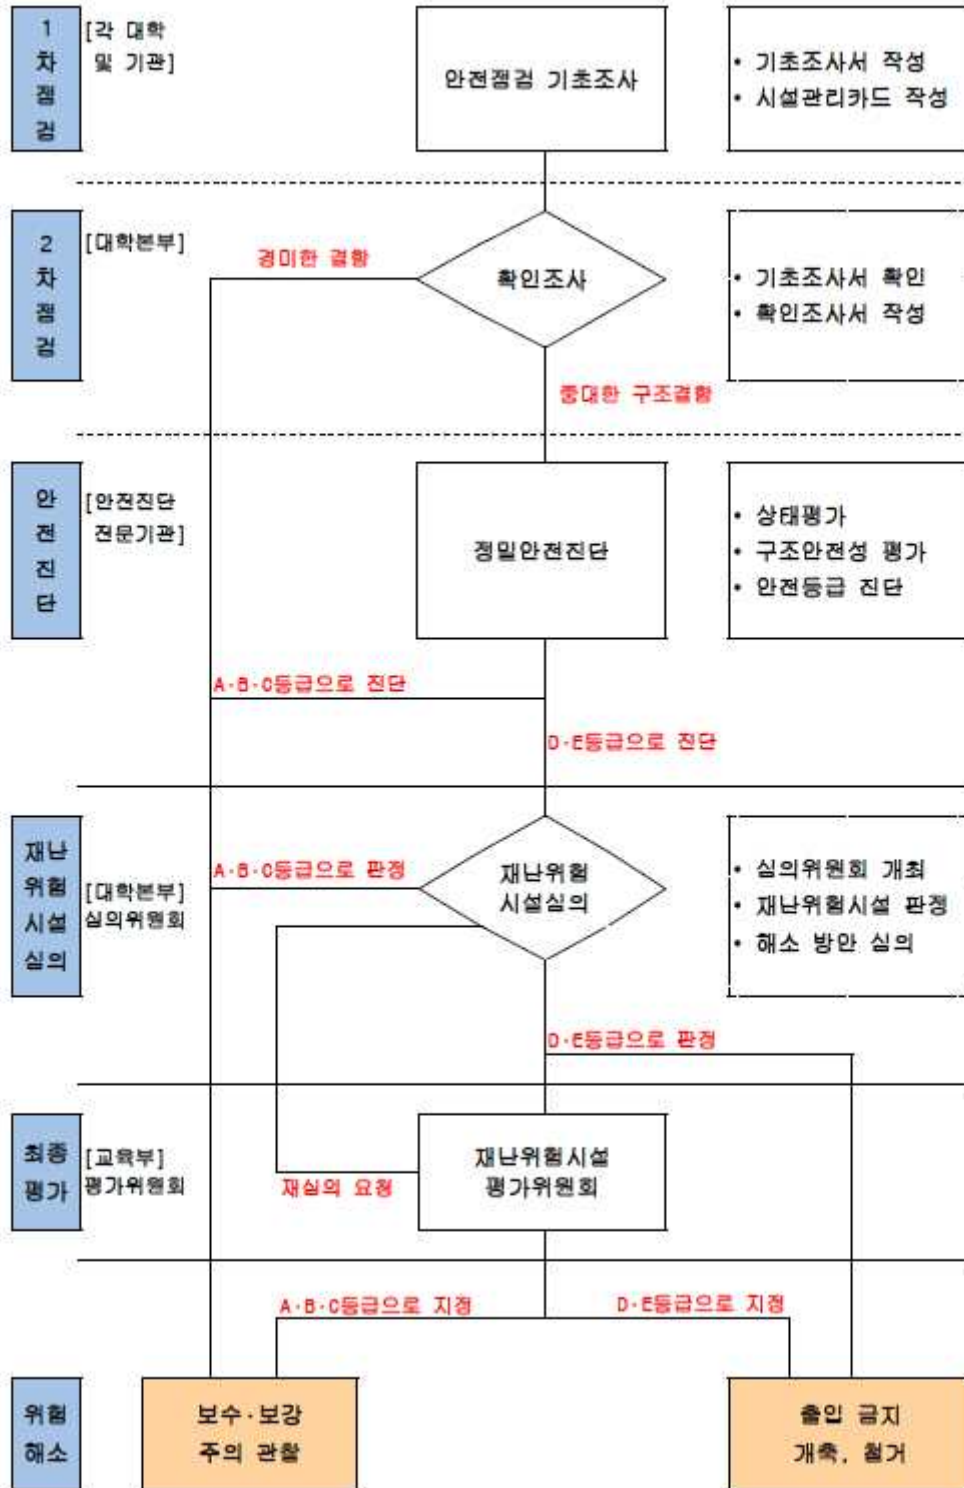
1차점검

[각 대학 및 기관]

안전점검 기초조사

• 기초조사서 작성
• 시설관리카드 작성

2차점검

[대학본부]

경미한 결함

확인조사

• 기초조사서 확인
• 확인조사서 작성

중대한 구조결함

안전진단

[안전진단 전문기관]

정밀안전진단

• 상태평가
• 구조안전성 평가
• 안전등급 진단

A·B·C등급으로 진단

D·E등급으로 진단

재난위험시설심의

[대학본부] 심의위원회

A·B·C등급으로 판정

재난위험 시설심의

• 심의위원회 개최
• 재난위험시설 판정
• 해소 방안 심의

D·E등급으로 판정

최종평가

[교육부] 평가위원회

재심의 요청

재난위험시설 평가위원회

A·B·C등급으로 지정

D·E등급으로 지정

위험해소

보수·보강 주의 관찰

출입 금지 개축, 철거